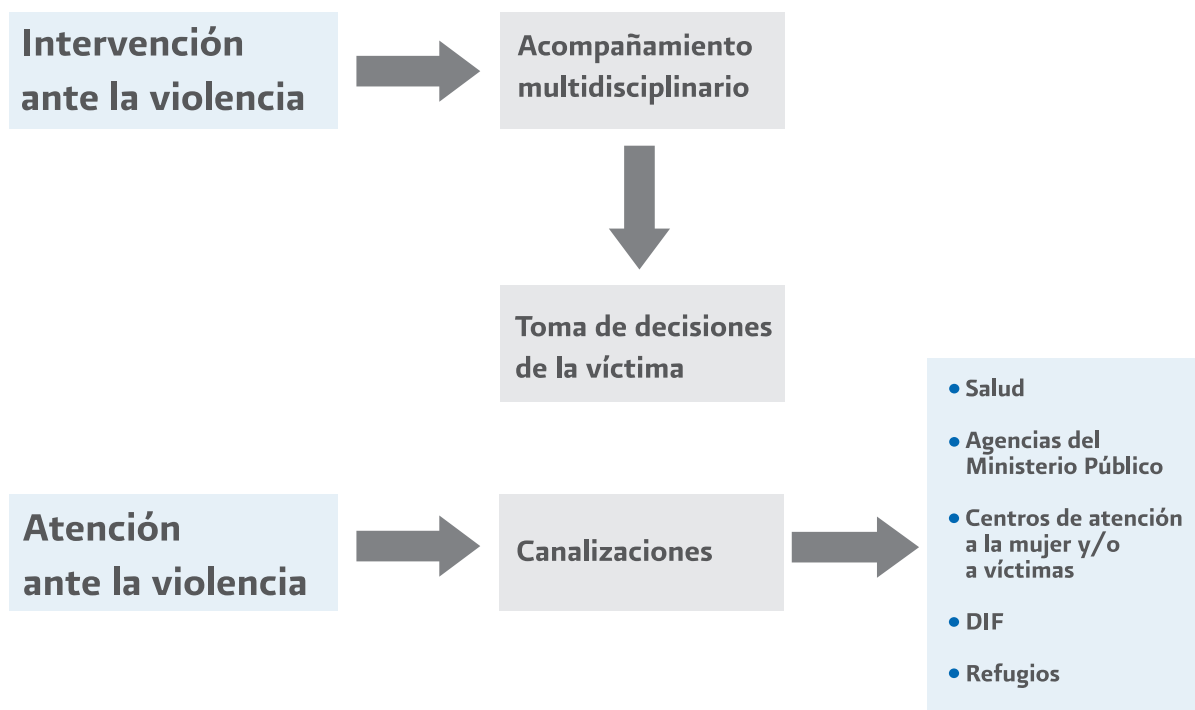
Intervención ante la violencia

Acompañamiento multidisciplinario

Toma de decisiones de la víctima

Atención ante la violencia

Canalizaciones

- Salud
- Agencias del Ministerio Público
- Centros de atención a la mujer y/o a víctimas
- DIF
- Refugios